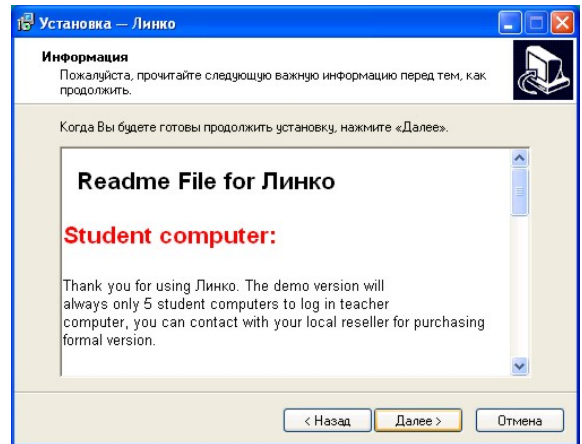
Установка — Линко

Информация
Пожалуйста, прочитайте следующую важную информацию перед тем, как продолжить.

Когда Вы будете готовы продолжить установку, нажмите «Далее».

Readme File for Линко

Student computer:

Thank you for using Линко. The demo version will always only 5 student computers to log in teacher computer, you can contact with your local reseller for purchasing formal version.

< Назад
Далее >
Отмена